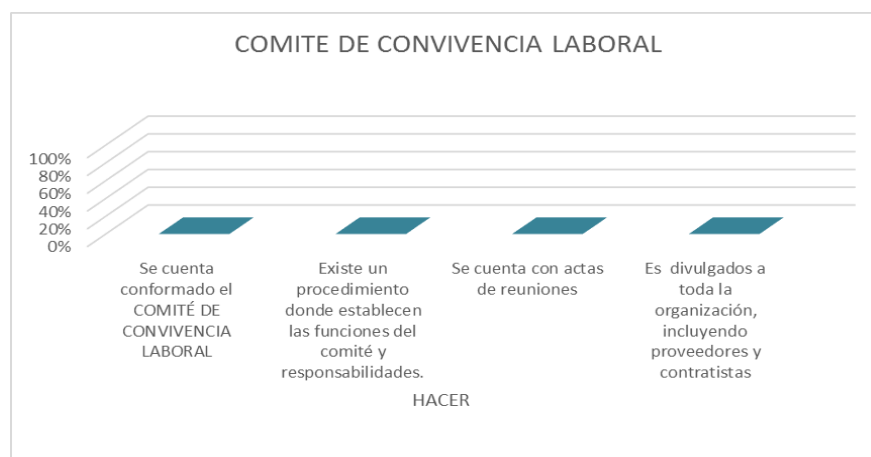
COMITE DE CONVIVENCIA LABORAL

100%
80%
60%
40%
20%
0%

Se cuenta conformado el COMITÉ DE CONVIVENCIA LABORAL

Existe un procedimiento donde establecen las funciones del comité y responsabilidades.

Se cuenta con actas de reuniones

Es divulgados a toda la organización, incluyendo proveedores y contratistas

HACER